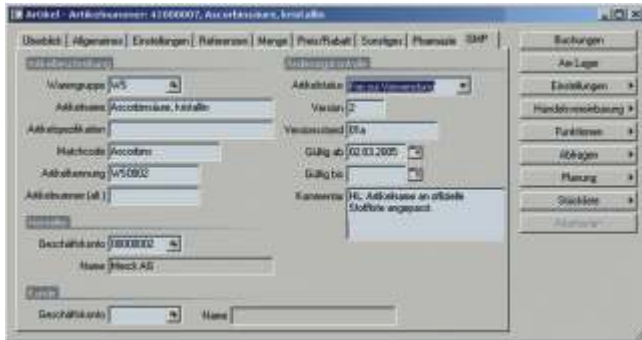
Artikel - Artikelnummer: 41000007, Ascorbinsäure, kristallin

Überblick | Allgemeines | Einstellungen | Referenzen | Menge | Preis/Rabatt | Sonstiges | Pharmazie | GMP

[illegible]

Warengruppe W5

Artikelname Ascorbinsäure, kristallin

Artikelspezifikation

Matchcode Ascorbins

Artikelkennung W50802

Artikelnummer (alt.)

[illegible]

Geschäftskonto 08000002

Name Merck AG

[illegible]

Geschäftskonto

Name

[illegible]

Artikelstatus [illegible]

Version 2

Versionsstand 01a

Gültig ab 02.03.2005

Gültig bis

Kommentar HL: Artikelname an offizielle Stoffliste angepasst.

Buchungen

Am Lager

Einstellungen

Handelsvereinbarung

Funktionen

Abfragen

Planung

Stückliste

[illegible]